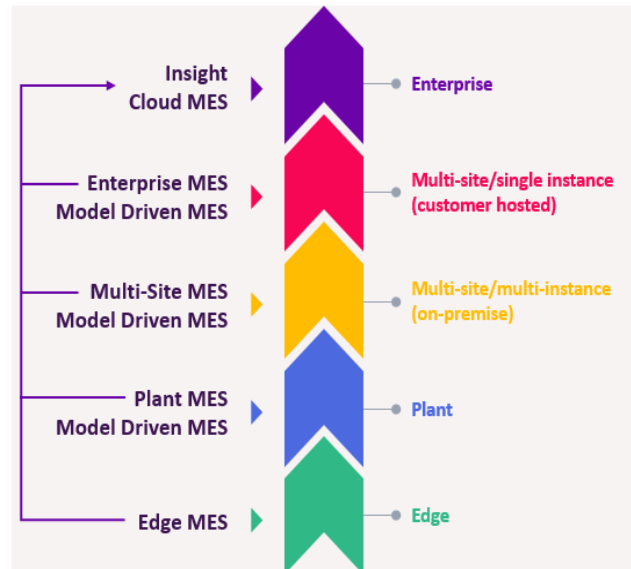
Insight
Cloud MES

Enterprise

Enterprise MES
Model Driven MES

Multi-site/single instance
(customer hosted)

Multi-Site MES
Model Driven MES

Multi-site/multi-instance
(on-premise)

Plant MES
Model Driven MES

Plant

Edge MES

Edge